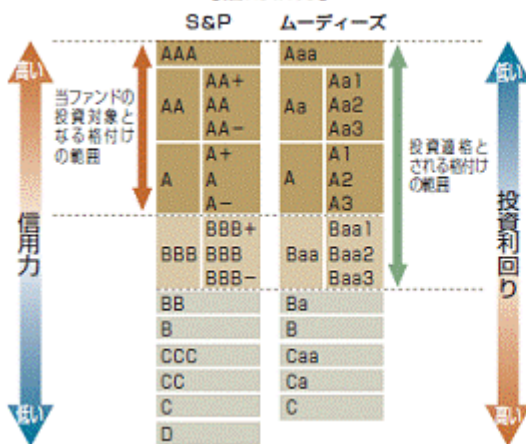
| S&P | | ムーディーズ | |
|---|---|---|---|
| AAA | | Aaa | |
| AA | AA+ AA AA− | Aa | Aa1 Aa2 Aa3 |
| A | A+ A A− | A | A1 A2 A3 |
| BBB | BBB+ BBB BBB− | Baa | Baa1 Baa2 Baa3 |
| BB | | Ba | |
| B | | B | |
| CCC | | Caa | |
| CC | | Ca | |
| C | | C | |
| D | | | |

高い

信用力

低い

当ファンドの投資対象となる格付けの範囲

投資適格とされる格付けの範囲

低い

投資利回り

高い